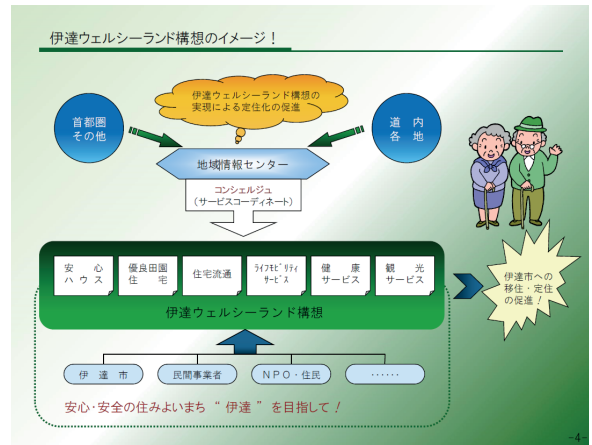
伊達ウェルシーランド構想のイメージ！

伊達ウェルシーランド構想の実現による定住化の促進

首都圏その他

道内各地

地域情報センター

コンシェルジュ
（サービスコーディネート）

安心ハウス

優良田園住宅

住宅流通

ライフモビリティサービス

健康サービス

観光サービス

伊達ウェルシーランド構想

伊達市への移住・定住の促進！

伊達市

民間事業者

NPO・住民

・・・・・・

安心・安全の住みよいまち “ 伊達 ” を目指して！

-4-